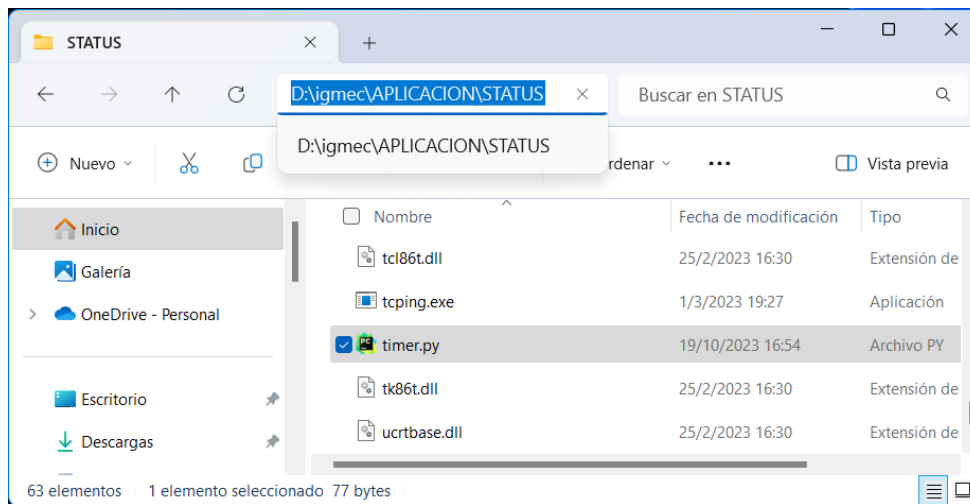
STATUS

D:\igmec\APLICACION\STATUS

Buscar en STATUS

D:\igmec\APLICACION\STATUS

Nuevo

rdenar

Vista previa

Inicio

Galería

OneDrive - Personal

Escritorio

Descargas

| Nombre | Fecha de modificación | Tipo |
|---|---|---|
| tcl86t.dll | 25/2/2023 16:30 | Extensión de |
| tcping.exe | 1/3/2023 19:27 | Aplicación |
| timer.py | 19/10/2023 16:54 | Archivo PY |
| tk86t.dll | 25/2/2023 16:30 | Extensión de |
| ucrtbase.dll | 25/2/2023 16:30 | Extensión de |

63 elementos 1 elemento seleccionado 77 bytes